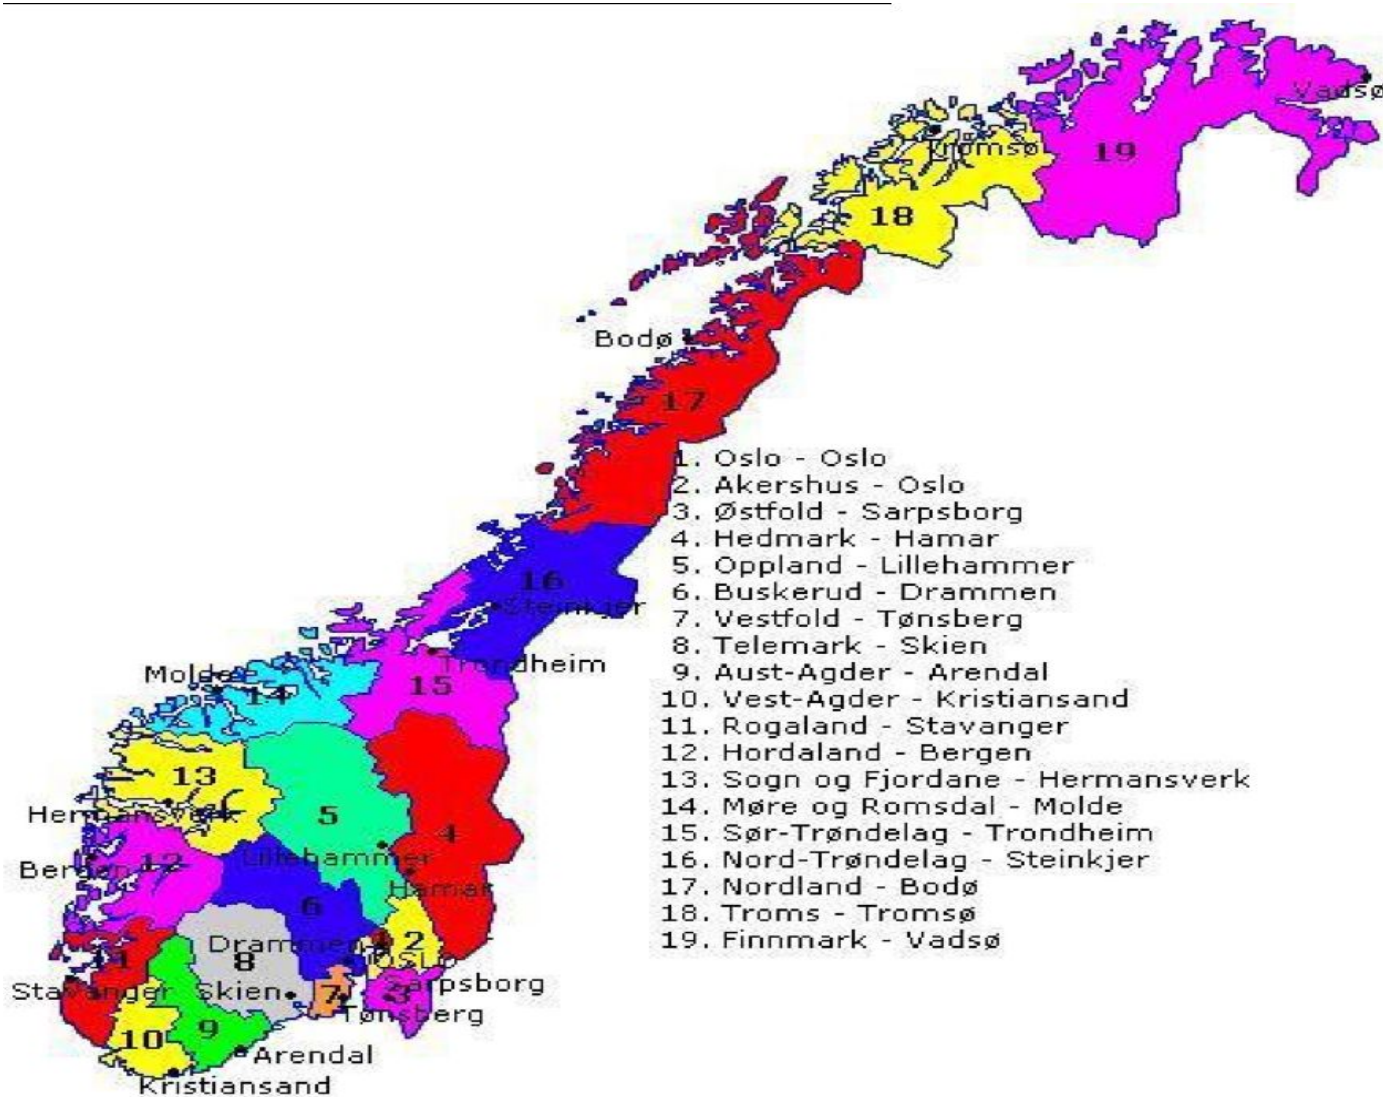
Vadsø
Tromsø
19
18
Bodø
17
1. Oslo - Oslo
2. Akershus - Oslo
3. Østfold - Sarpsborg
4. Hedmark - Hamar
5. Oppland - Lillehammer
6. Buskerud - Drammen
7. Vestfold - Tønsberg
8. Telemark - Skien
9. Aust-Agder - Arendal
10. Vest-Agder - Kristiansand
11. Rogaland - Stavanger
12. Hordaland - Bergen
13. Sogn og Fjordane - Hermansverk
14. Møre og Romsdal - Molde
15. Sør-Trøndelag - Trondheim
16. Nord-Trøndelag - Steinkjer
17. Nordland - Bodø
18. Troms - Tromsø
19. Finnmark - Vadsø
16
Steinkjer
Trondheim
Molde
14
15
13
Hermansverk
5
4
Bergen
12
Lillehammer
Hamar
6
Drammen
2
8
11
Oslo
Stavanger
Skien
7
Sarpsborg
3
Tønsberg
10
9
Arendal
Kristiansand